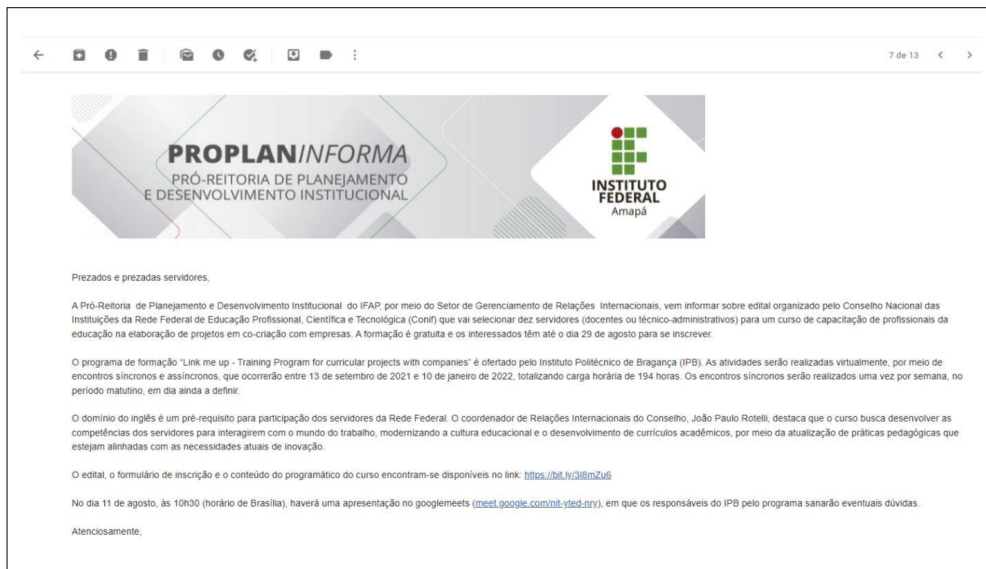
7 de 13

PROPLAN*INFORMA*
PRÓ-REITORIA DE PLANEJAMENTO E DESENVOLVIMENTO INSTITUCIONAL

INSTITUTO FEDERAL
Amapá

Prezados e prezadas servidores,

A Pró-Reitoria de Planejamento e Desenvolvimento Institucional do IFAP, por meio do Setor de Gerenciamento de Relações Internacionais, vem informar sobre edital organizado pelo Conselho Nacional das Instituições da Rede Federal de Educação Profissional, Científica e Tecnológica (Conif) que vai selecionar dez servidores (docentes ou técnico-administrativos) para um curso de capacitação de profissionais da educação na elaboração de projetos em co-criação com empresas. A formação é gratuita e os interessados têm até o dia 29 de agosto para se inscrever.

O programa de formação "Link me up - Training Program for curricular projects with companies" é ofertado pelo Instituto Politécnico de Bragança (IPB). As atividades serão realizadas virtualmente, por meio de encontros síncronos e assíncronos, que ocorrerão entre 13 de setembro de 2021 e 10 de janeiro de 2022, totalizando carga horária de 194 horas. Os encontros síncronos serão realizados uma vez por semana, no período matutino, em dia ainda a definir.

O domínio do inglês é um pré-requisito para participação dos servidores da Rede Federal. O coordenador de Relações Internacionais do Conselho, João Paulo Rotelli, destaca que o curso busca desenvolver as competências dos servidores para interagirem com o mundo do trabalho, modernizando a cultura educacional e o desenvolvimento de currículos acadêmicos, por meio da atualização de práticas pedagógicas que estejam alinhadas com as necessidades atuais de inovação.

O edital, o formulário de inscrição e o conteúdo do programático do curso encontram-se disponíveis no link: https://bit.ly/3l8mZu6

No dia 11 de agosto, às 10h30 (horário de Brasília), haverá uma apresentação no googlemeets (meet.google.com/nit-yted-nry), em que os responsáveis do IPB pelo programa sanarão eventuais dúvidas.

Atenciosamente,